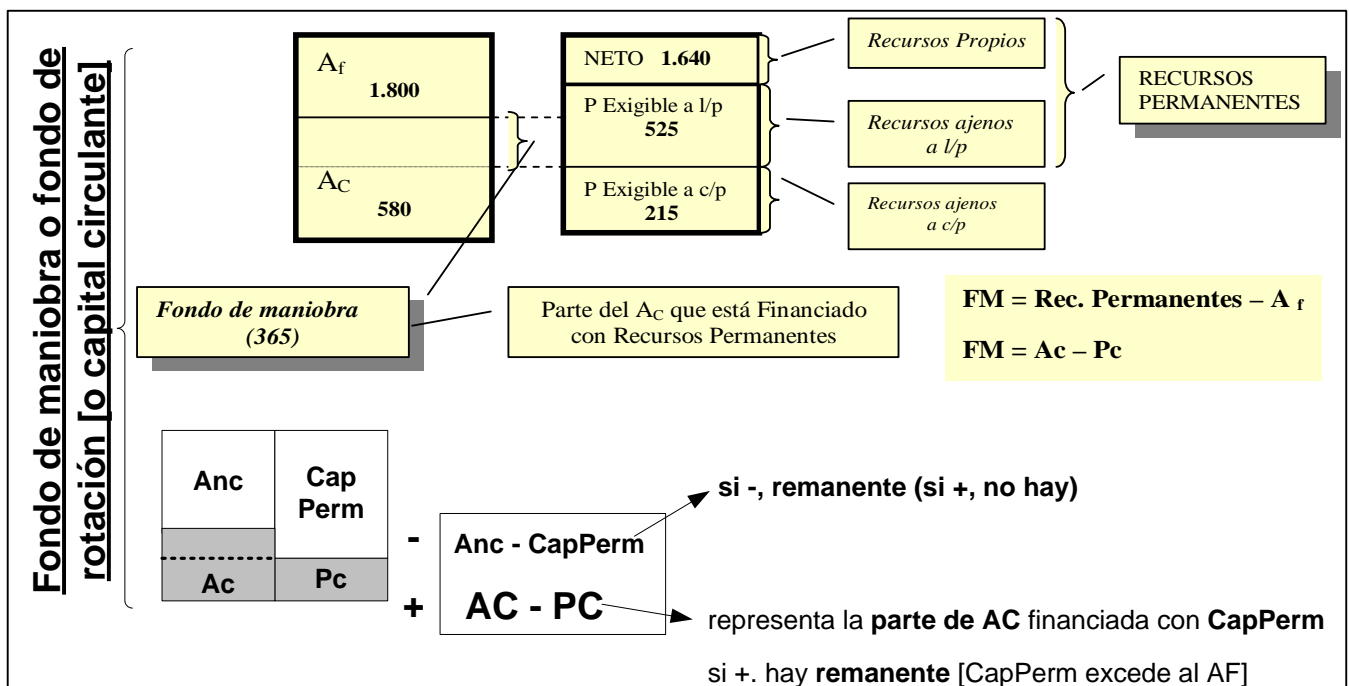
Fondo de maniobra o fondo de rotación [o capital circulante]

$A_f$
1.800

$A_C$
580

NETO 1.640

P Exigible a l/p
525

P Exigible a c/p
215

Recursos Propios

Recursos ajenos a l/p

Recursos ajenos a c/p

RECURSOS PERMANENTES

Fondo de maniobra (365)

Parte del $A_C$ que está Financiado con Recursos Permanentes

FM = Rec. Permanentes – $A_f$

FM = Ac – Pc

Anc

Cap Perm

Ac

Pc

-

Anc - CapPerm

+

AC - PC

si -, remanente (si +, no hay)

representa la parte de AC financiada con CapPerm

si +. hay remanente [CapPerm excede al AF]